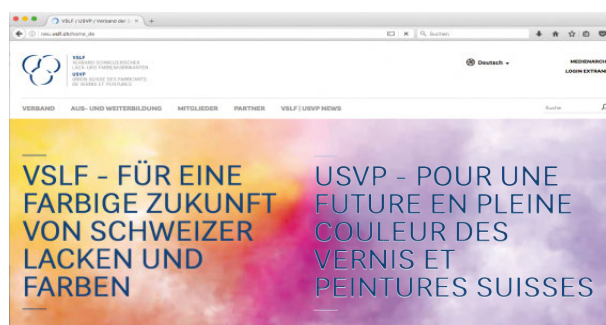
VSLF | USVP | Verband der S ×

neu.vslf.ch/home_de

Suchen

VSLF
VERBAND SCHWEIZERISCHER LACK- UND FARBENFABRIKANTEN
USVP
UNION SUISSE DES FABRICANTS DE VERNIS ET PEINTURES

Deutsch

MEDIENARCH
LOGIN EXTRAN

VERBAND AUS- UND WEITERBILDUNG MITGLIEDER PARTNER VSLF | USVP NEWS

Suche

VSLF - FÜR EINE FARBIGE ZUKUNFT VON SCHWEIZER LACKEN UND FARBEN

USVP - POUR UNE FUTURE EN PLEINE COULEUR DES VERNIS ET PEINTURES SUISSES